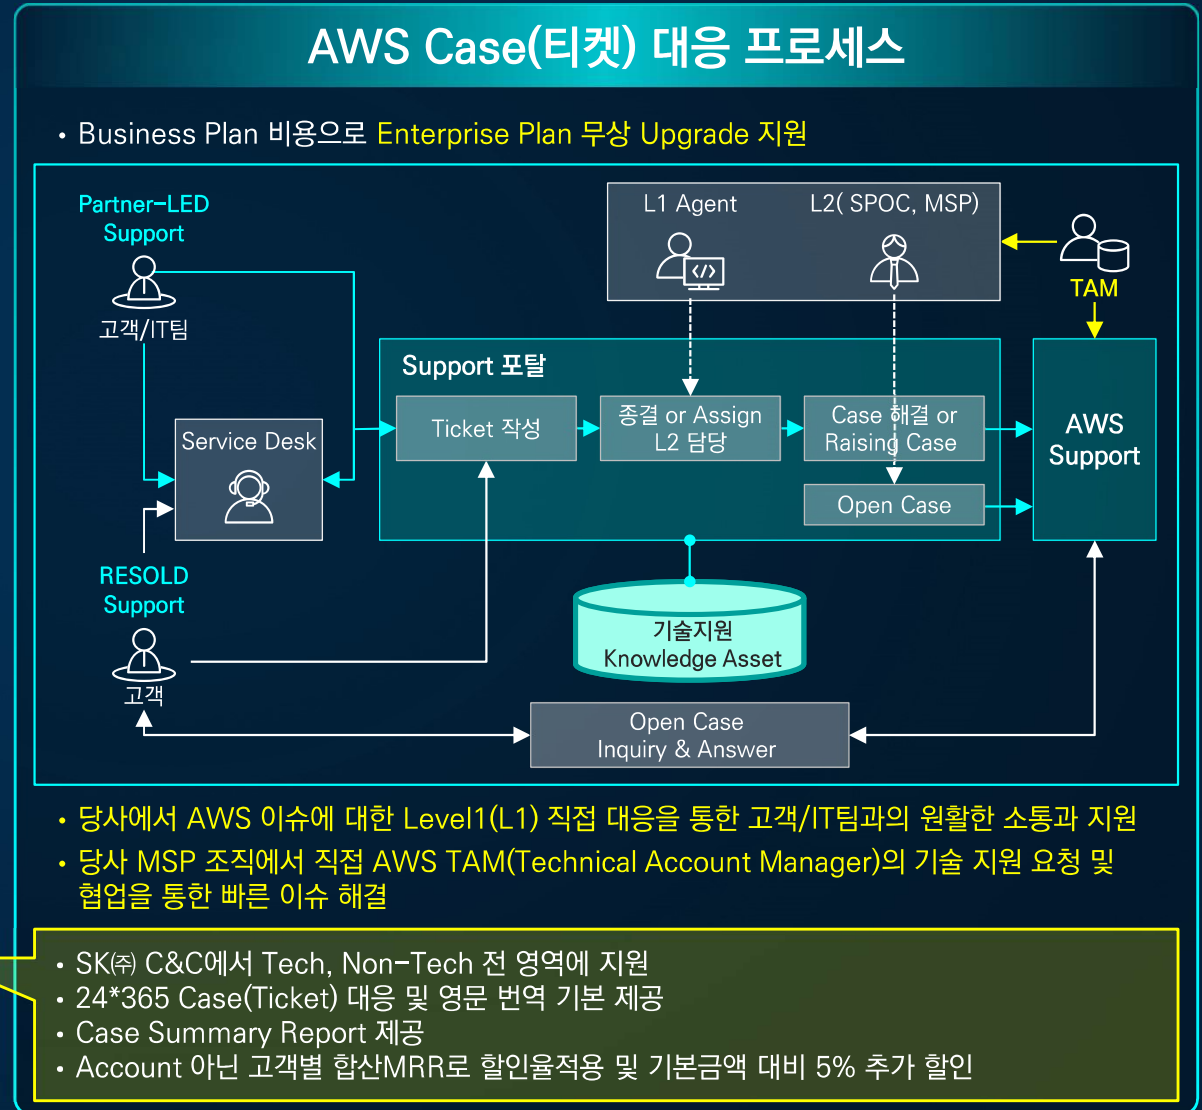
AWS Case(티켓) 대응 프로세스

• Business Plan 비용으로 Enterprise Plan 무상 Upgrade 지원

Partner-LED Support

고객/IT팀

L1 Agent

L2( SPOC, MSP)

TAM

Support 포탈

Service Desk

Ticket 작성

종결 or Assign L2 담당

Case 해결 or Raising Case

Open Case

AWS Support

RESOLD Support

고객

기술지원 Knowledge Asset

Open Case Inquiry & Answer

• 당사에서 AWS 이슈에 대한 Level1(L1) 직접 대응을 통한 고객/IT팀과의 원활한 소통과 지원

• 당사 MSP 조직에서 직접 AWS TAM(Technical Account Manager)의 기술 지원 요청 및 협업을 통한 빠른 이슈 해결

• SK㈜ C&C에서 Tech, Non-Tech 전 영역에 지원
• 24*365 Case(Ticket) 대응 및 영문 번역 기본 제공
• Case Summary Report 제공
• Account 아닌 고객별 합산MRR로 할인율적용 및 기본금액 대비 5% 추가 할인